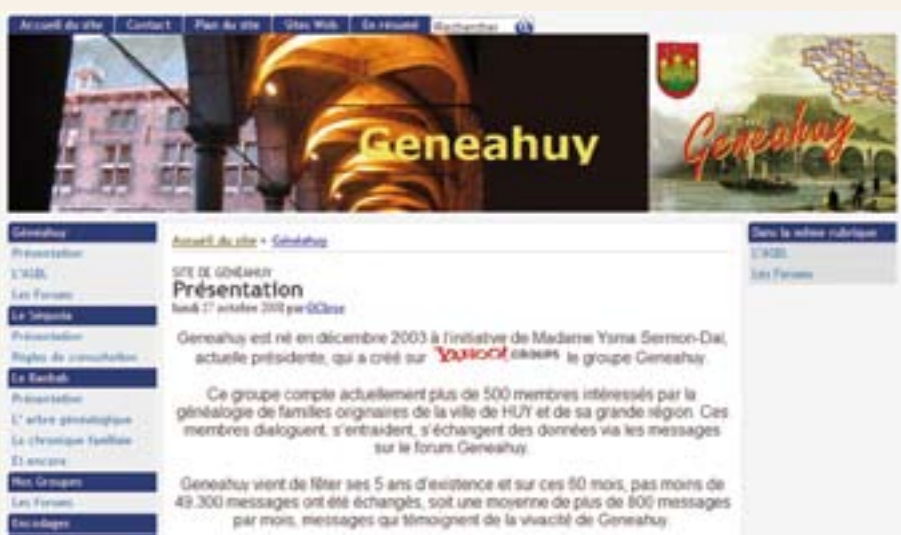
Accueil du site | Contact | Plan du site | Sites Web | En résumé | Rechercher

Geneahuy

Geneahuy

Geneahuy
Présentation
L'ASBL
Les Forums
Le Sequoia
Présentation
Règles de consultation
Le Baobab
Présentation
L'arbre généalogique
La chronique familiale
Et encore
Nos Groupes
Les Forums
Encodages

Accueil du site > Geneahuy

SITE DE GENEAHUY
Présentation
lundi 27 octobre 2008 par GChrar

Geneahuy est né en décembre 2003 à l'initiative de Madame Ysma Sermon-Dai, actuelle présidente, qui a créé sur YAHOO! GROUPS le groupe Geneahuy.

Ce groupe compte actuellement plus de 500 membres intéressés par la généalogie de familles originaires de la ville de HUY et de sa grande région. Ces membres dialoguent, s'entraident, s'échangent des données via les messages sur le forum Geneahuy.

Geneahuy vient de fêter ses 5 ans d'existence et sur ces 60 mois, pas moins de 49.300 messages ont été échangés, soit une moyenne de plus de 800 messages par mois, messages qui témoignent de la vivacité de Geneahuy.

Dans la même rubrique
L'ASBL
Les Forums